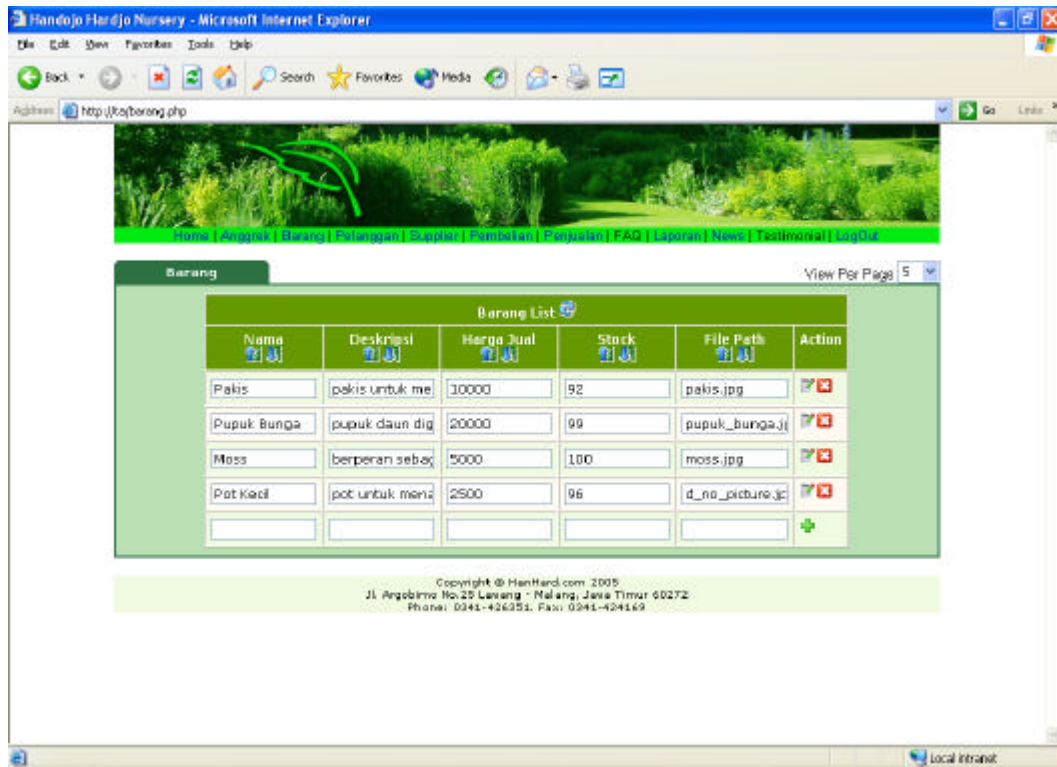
Handojo Hardjo Nursery - Microsoft Internet Explorer

File Edit View Favorites Tools Help

Back Search Favorites Media

Address http://ta/barang.php Go Links

Home | Anggrek | Barang | Pelanggan | Supplier | Pembelian | Penjualan | FAQ | Laporan | News | Testimonial | LogOut

Barang

View Per Page 5

Barang List

| Nama | Deskripsi | Harga Jual | Stock | File Path | Action |
|---|---|---|---|---|---|
| Pakis | pakis untuk me | 10000 | 92 | pakis.jpg | |
| Pupuk Bunga | pupuk daun dig | 20000 | 99 | pupuk_bunga.j | |
| Moss | berperan sebag | 5000 | 100 | moss.jpg | |
| Pot Kecil | pot untuk mena | 2500 | 96 | d_no_picture.jp | |
| | | | | | |

Copyright © HanHardi.com 2005
Jl. Argobimo No.25 Lawang - Malang, Jawa Timur 60272
Phone: 0341-426351, Fax: 0341-424169

Local intranet